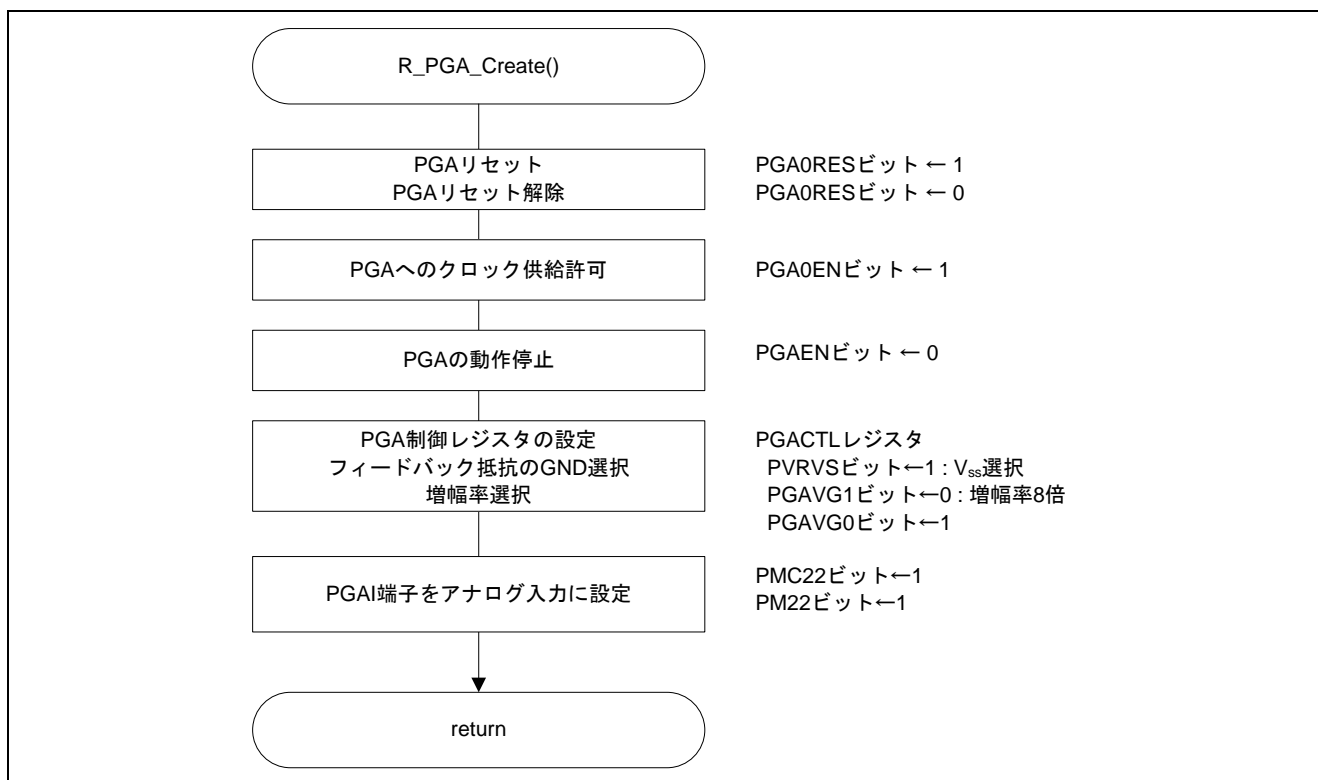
R_PGA_Create()

PGAリセット
PGAリセット解除

PGA0RESビット ← 1
PGA0RESビット ← 0

PGAへのクロック供給許可

PGA0ENビット ← 1

PGAの動作停止

PGAENビット ← 0

PGA制御レジスタの設定
フィードバック抵抗のGND選択
増幅率選択

PGACTLレジスタ
PVRVSビット←1 : $V_{SS}$選択
PGAVG1ビット←0 : 増幅率8倍
PGAVG0ビット←1

PGAI端子をアナログ入力に設定

PMC22ビット←1
PM22ビット←1

return